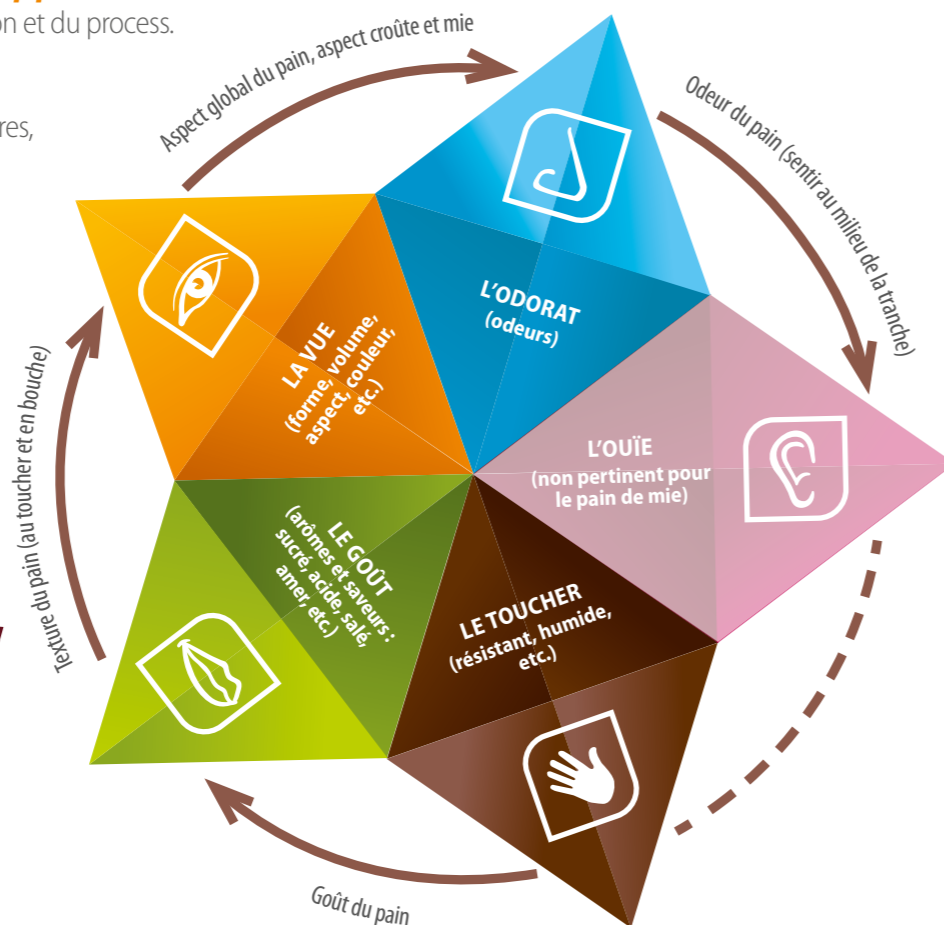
on et du process.

res,

Aspect global du pain, aspect croûte et mie

Odeur du pain (sentir au milieu de la tranche)

L'ODORAT
(odeurs)

LA VUE
(forme, volume, aspect, couleur, etc.)

L'OUÏE
(non pertinent pour le pain de mie)

LE GOÛT
(arômes et saveurs : sucré, acide, salé, amer, etc.)

LE TOUCHER
(résistant, humide, etc.)

Texture du pain (au toucher et en bouche)

Goût du pain